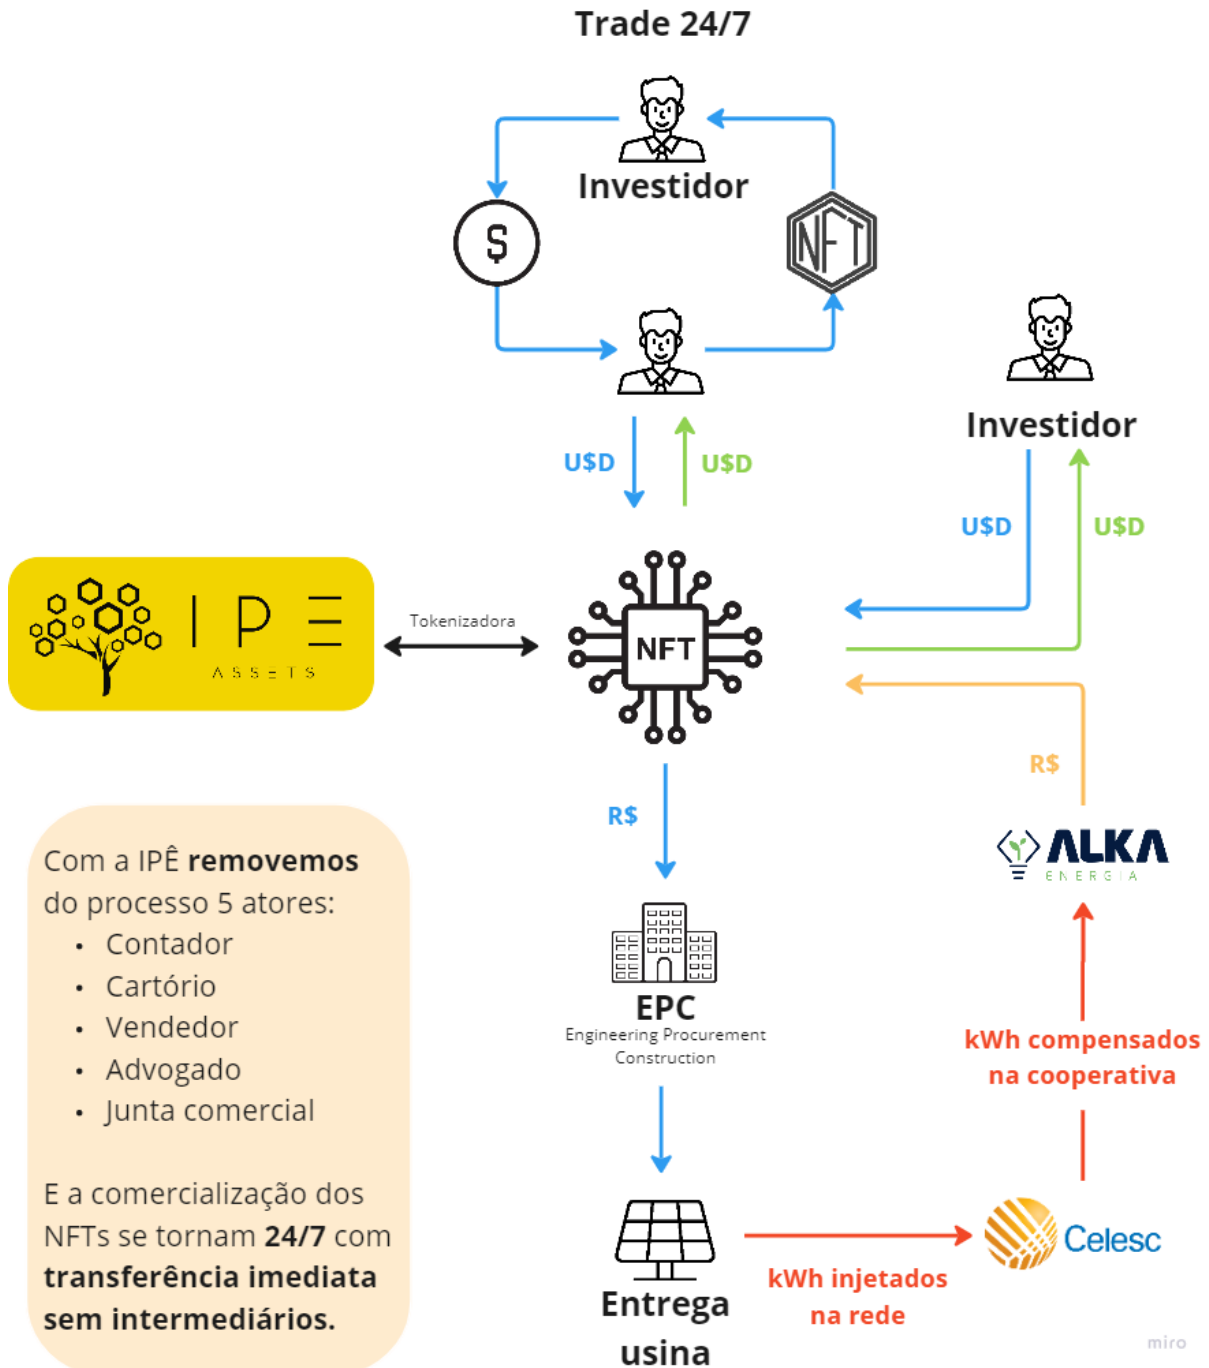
Trade 24/7

Investidor

$

NFT

U$D

U$D

Investidor

U$D

U$D

I P Ξ
ASSETS

Tokenizadora

NFT

R$

R$

ALKA
ENERGIA

Com a IPÊ **removemos** do processo 5 atores:
• Contador
• Cartório
• Vendedor
• Advogado
• Junta comercial

E a comercialização dos NFTs se tornam **24/7** com **transferência imediata sem intermediários.**

EPC
Engineering Procurement Construction

kWh compensados na cooperativa

Entrega usina

kWh injetados na rede

Celesc

miro